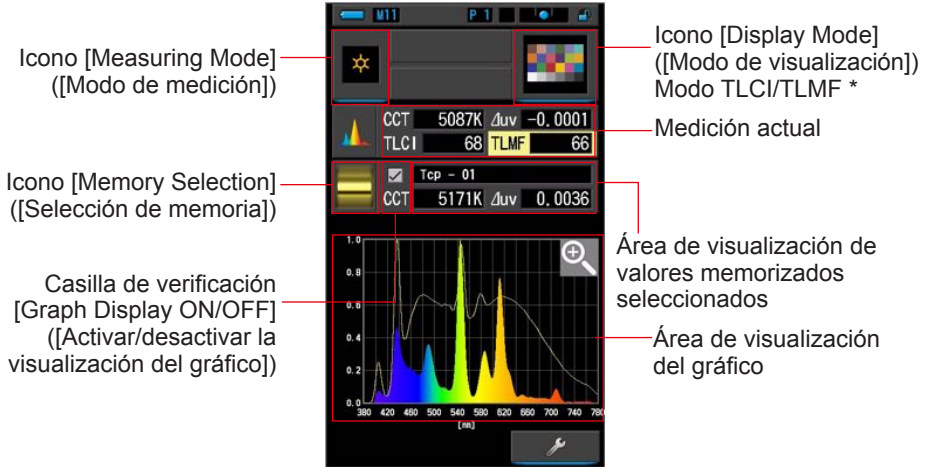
M11

P 1

Icono [Measuring Mode] ([Modo de medición])

Icono [Display Mode] ([Modo de visualización]) Modo TLCI/TLMF *

CCT 5087K $\Delta uv$ -0.0001
TLCI 68 TLMF 66

Medición actual

Icono [Memory Selection] ([Selección de memoria])

Tcp - 01
CCT 5171K $\Delta uv$ 0.0036

Área de visualización de valores memorizados seleccionados

Casilla de verificación [Graph Display ON/OFF] ([Activar/desactivar la visualización del gráfico])

Área de visualización del gráfico

1.0
0.8
0.6
0.4
0.2
0.0
380 420 460 500 540 580 620 660 700 740 780
[nm]